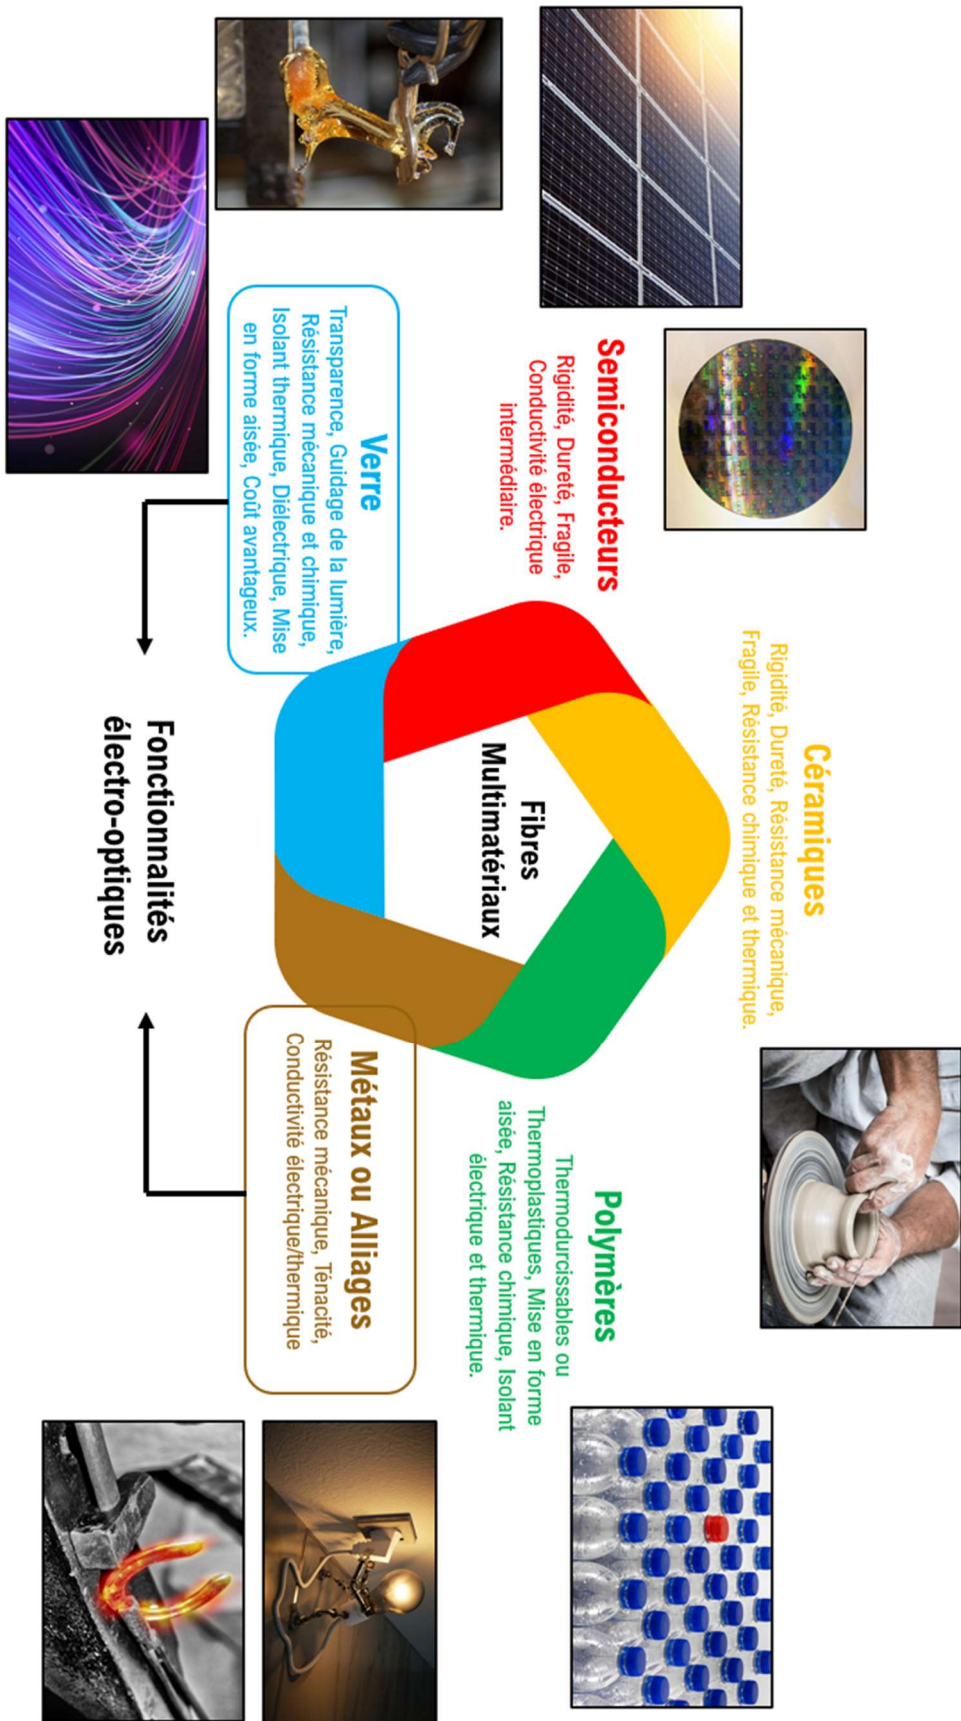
Semiconducteurs
Rigidité, Dureté, Fragile, Conductivité électrique intermédiaire.

Céramiques
Rigidité, Dureté, Résistance mécanique, Fragile, Résistance chimique et thermique.

Verre
Transparence, Guidage de la lumière, Résistance mécanique et chimique, Isolant thermique, Diélectrique, Mise en forme aisée, Coût avantageux.

Fibres Multimatériaux

Polymères
Thermodurcissables ou Thermoplastiques, Mise en forme aisée, Résistance chimique, Isolant électrique et thermique.

Métaux ou Alliages
Résistance mécanique, Ténacité, Conductivité électrique/thermique

Fonctionnalités électro-optiques